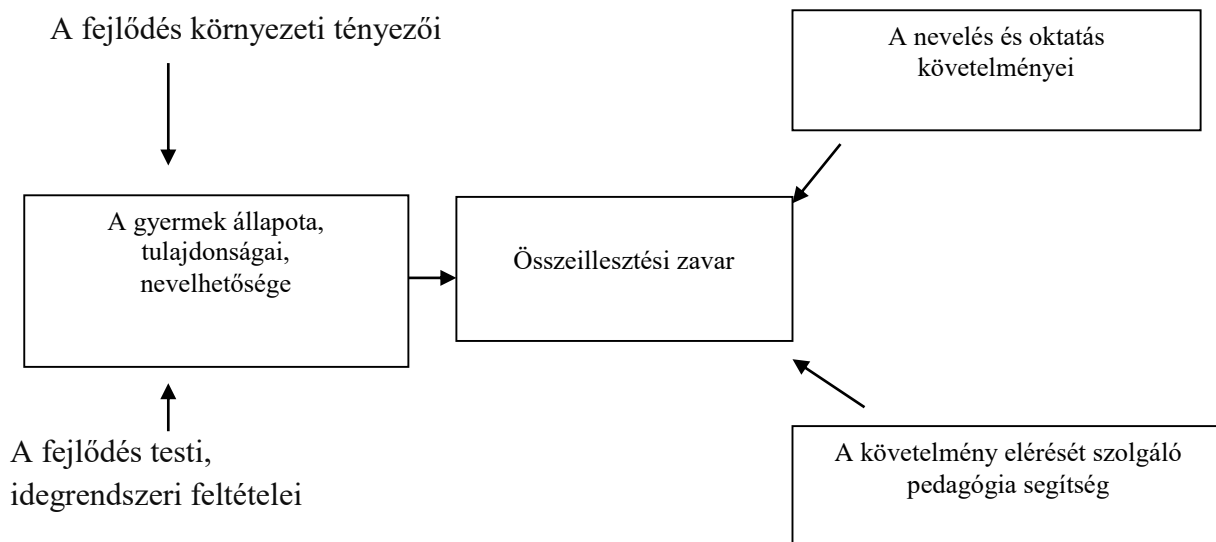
A fejlődés környezeti tényezői

A nevelés és oktatás követelményei

A gyermek állapota, tulajdonságai, nevelhetősége

Összeillesztési zavar

A fejlődés testi, idegrendszeri feltételei

A követelmény elérését szolgáló pedagógia segítség